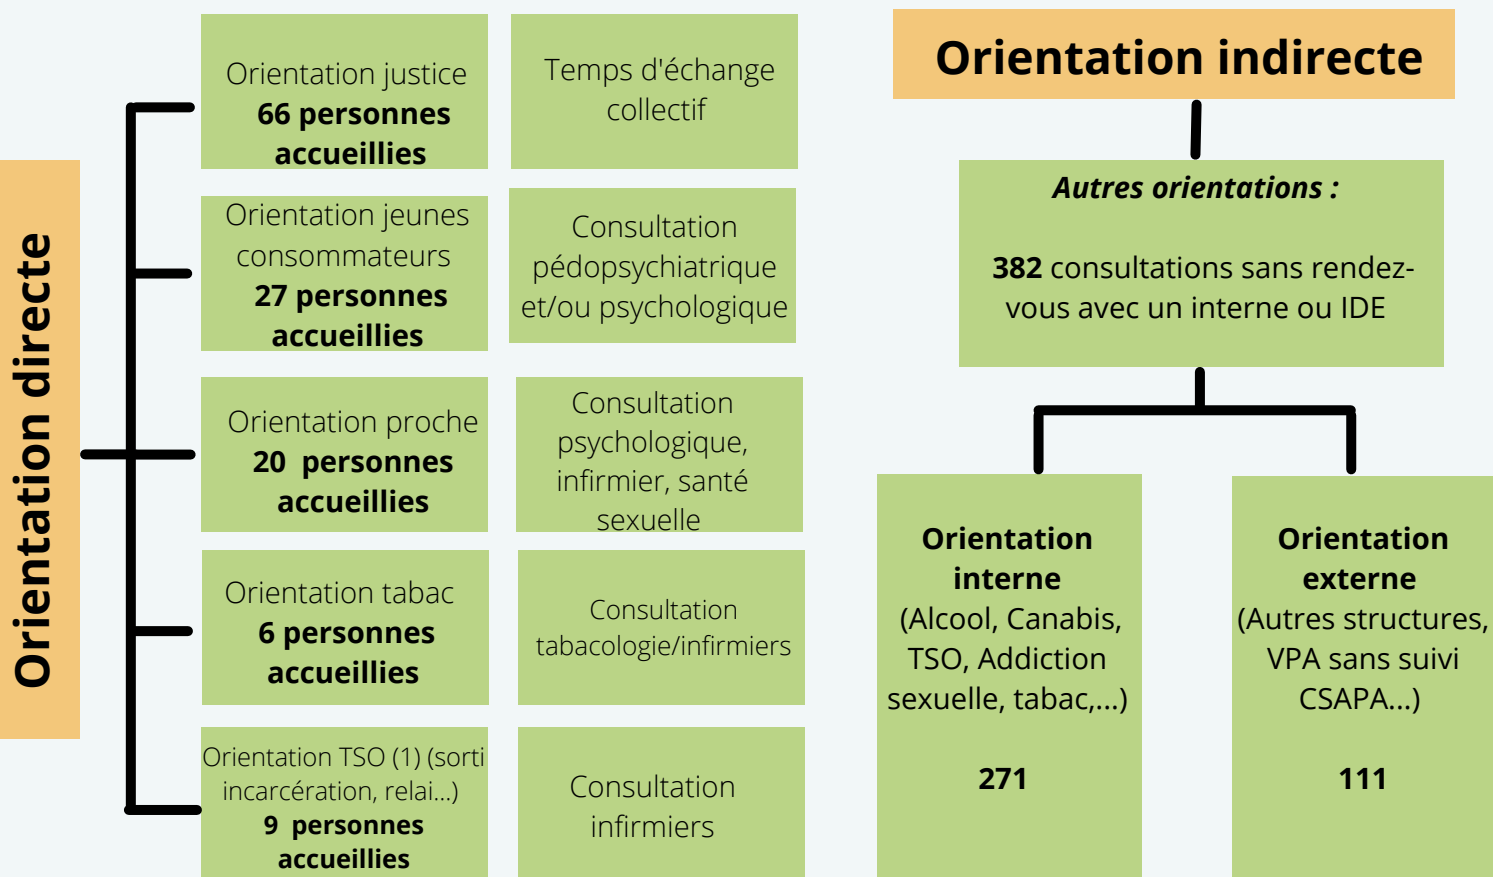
Orientation directe

Orientation justice
**66 personnes accueillies**

Temps d'échange collectif

Orientation jeunes consommateurs
**27 personnes accueillies**

Consultation pédopsychiatrique et/ou psychologique

Orientation proche
**20 personnes accueillies**

Consultation psychologique, infirmier, santé sexuelle

Orientation tabac
**6 personnes accueillies**

Consultation tabacologie/infirmiers

Orientation TSO (1) (sorti incarcération, relai...)
**9 personnes accueillies**

Consultation infirmiers

Orientation indirecte

***Autres orientations :***

**382** consultations sans rendez-vous avec un interne ou IDE

**Orientation interne**
(Alcool, Canabis, TSO, Addiction sexuelle, tabac,...)

**271**

**Orientation externe**
(Autres structures, VPA sans suivi CSAPA...)

**111**